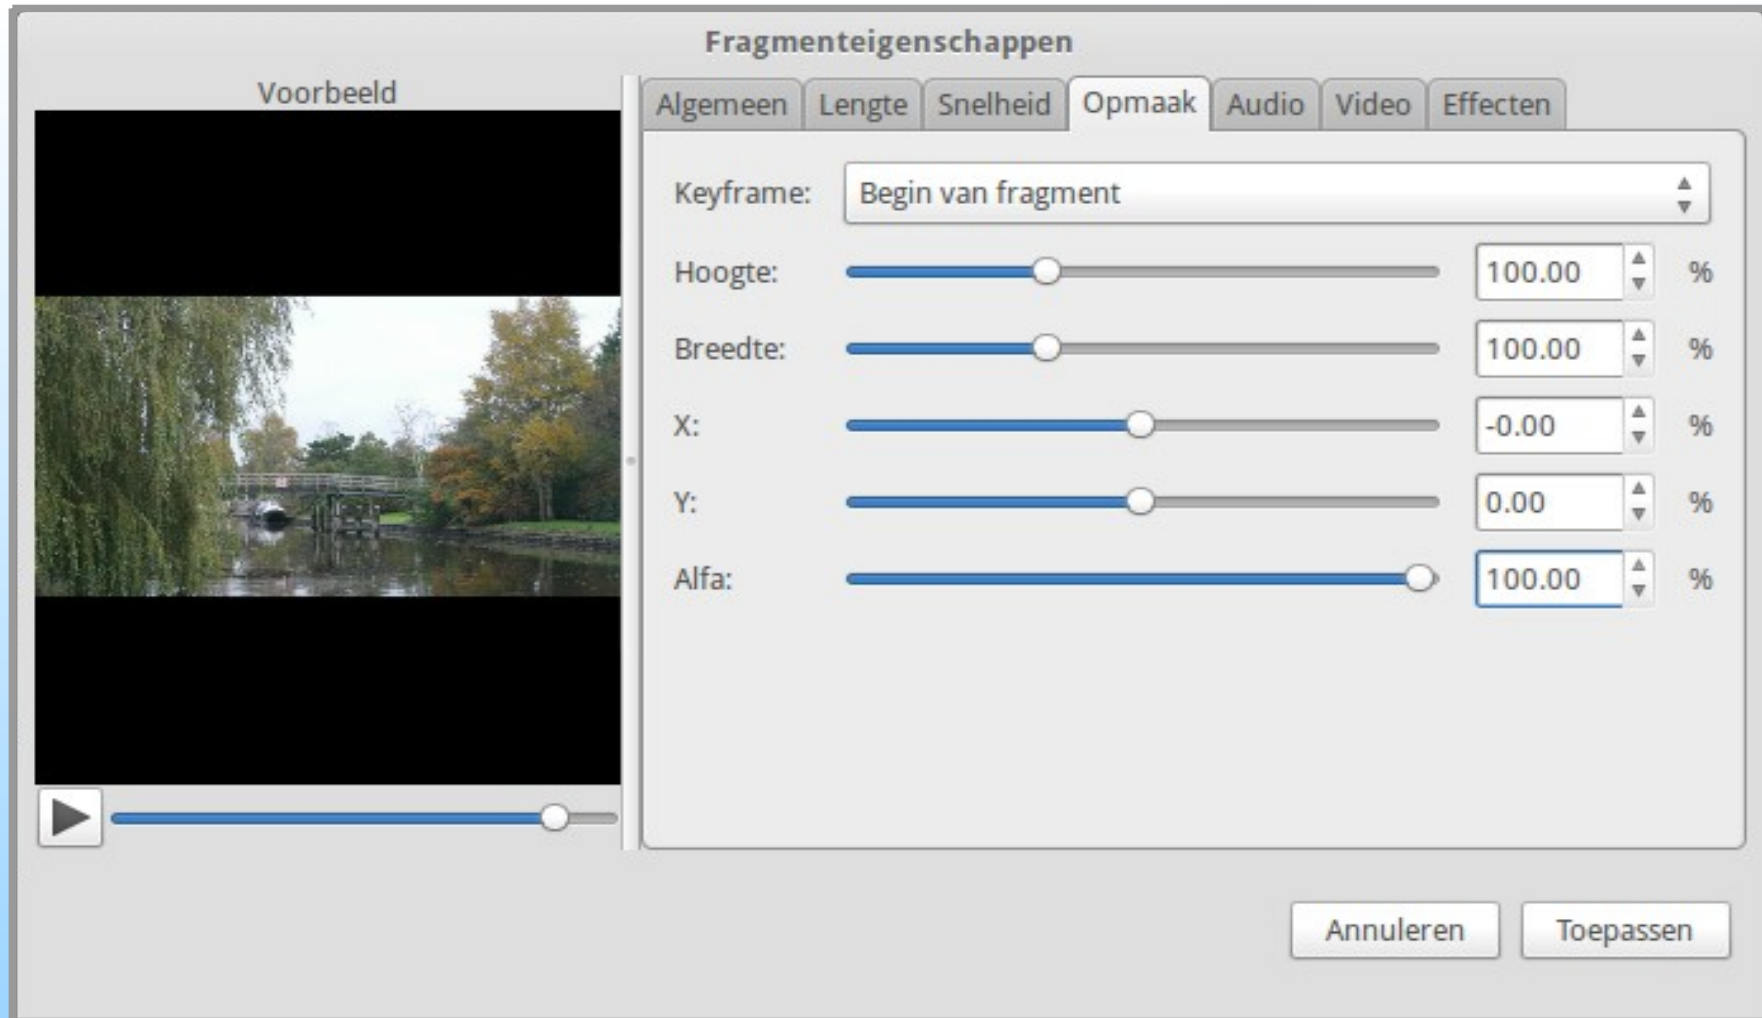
Fragmenteigenschappen

Voorbeeld

Algemeen Lengte Snelheid Opmaak Audio Video Effecten

Keyframe: Begin van fragment

Hoogte: 100.00 %

Breedte: 100.00 %

X: -0.00 %

Y: 0.00 %

Alfa: 100.00 %

Annuleren Toepassen